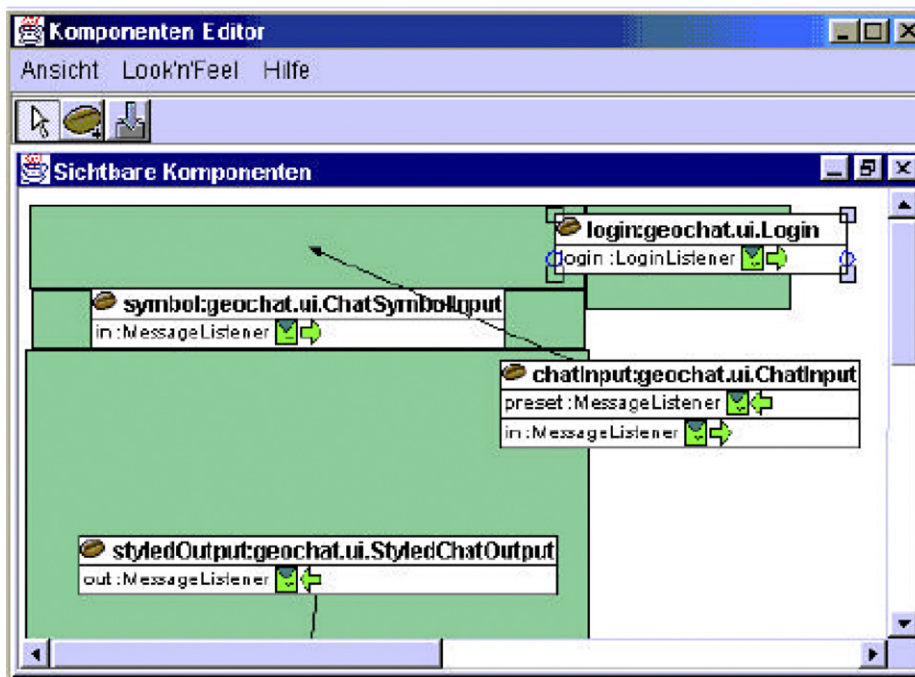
Komponenten Editor

Ansicht Look'n'Feel Hilfe

Sichtbare Komponenten

login:geochat.ui.Login
login :LoginListener

symbol:geochat.ui.ChatSymbolInput
in :MessageListener

chatInput:geochat.ui.ChatInput
preset :MessageListener
in :MessageListener

styledOutput:geochat.ui.StyledChatOutput
out :MessageListener